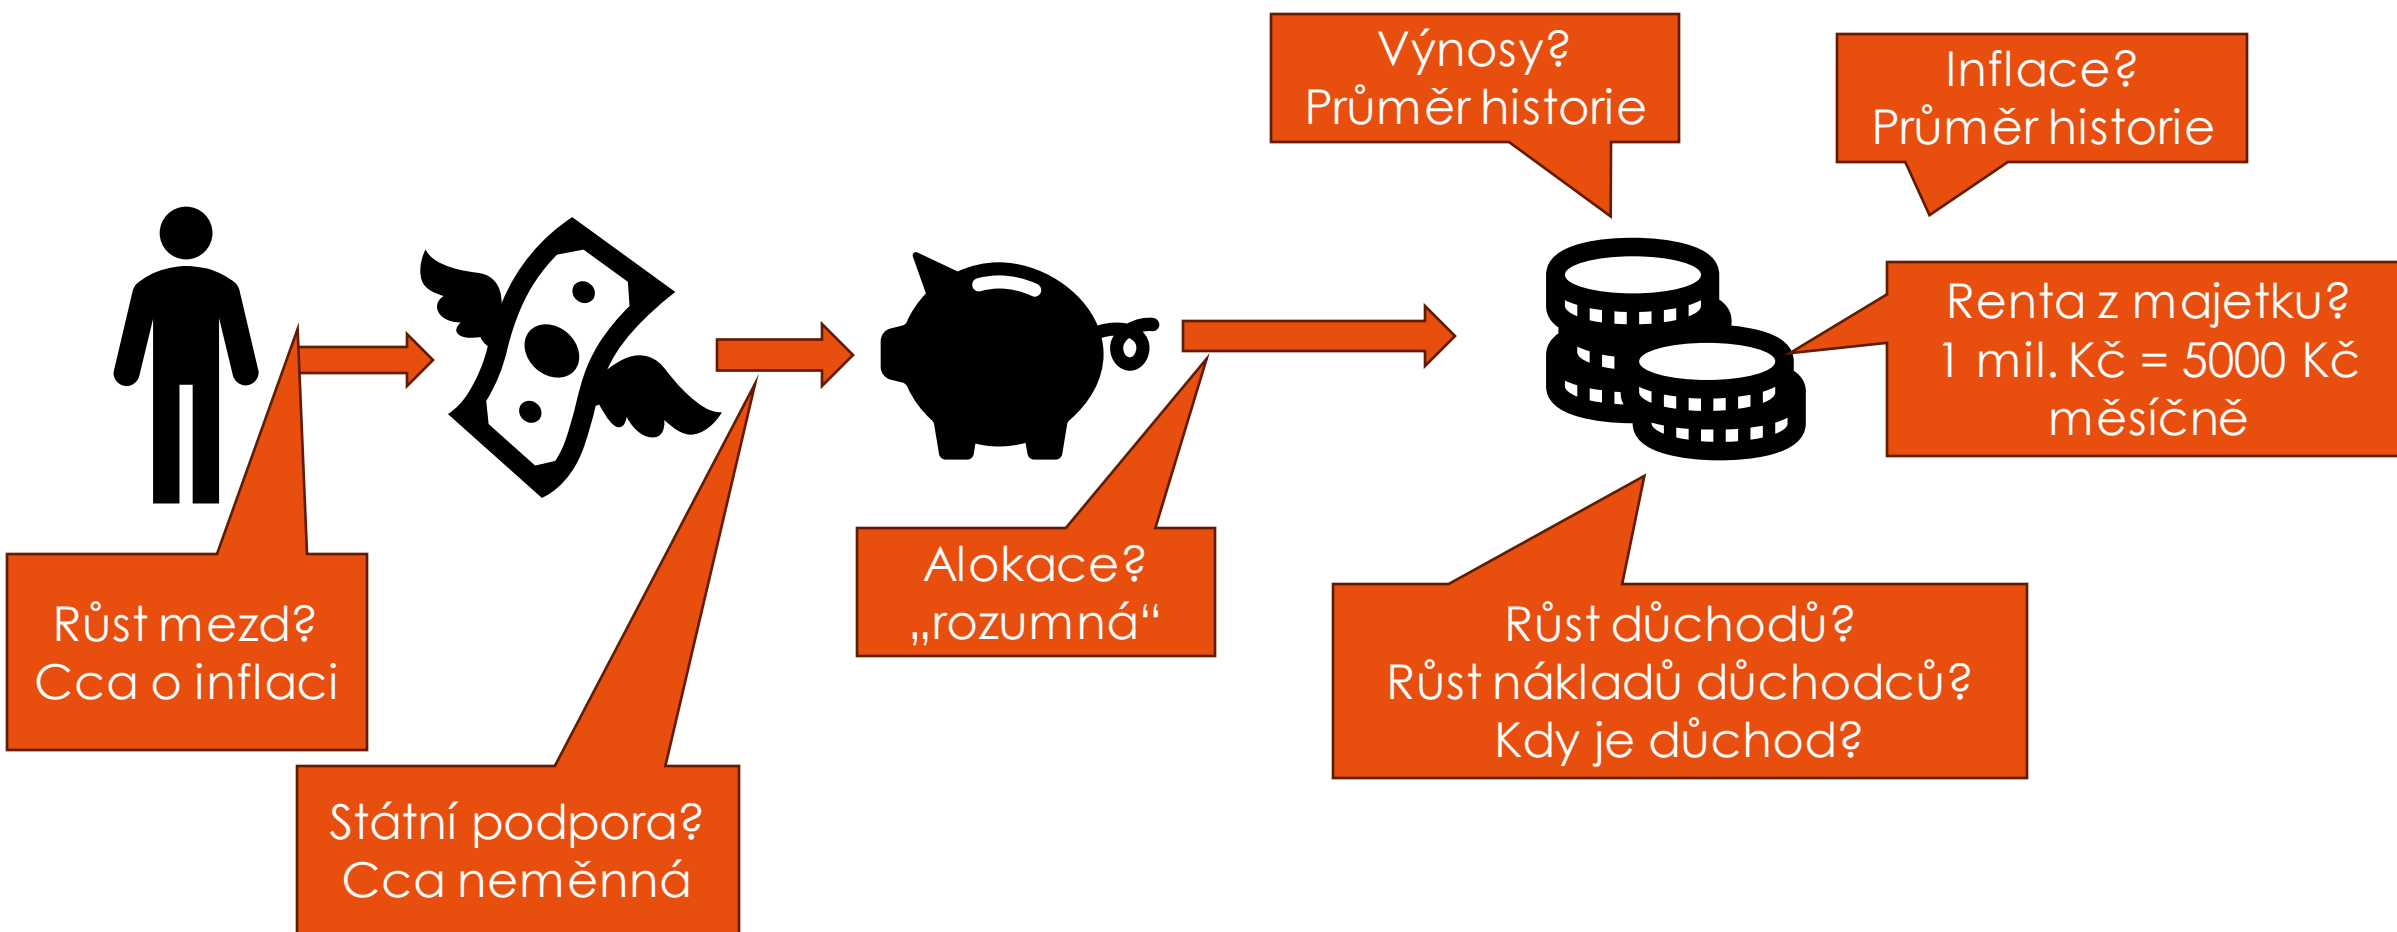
Výnosy?
Průměr historie

Inflace?
Průměr historie

Renta z majetku?
1 mil. Kč = 5000 Kč měsíčně

Růst mezd?
Cca o inflaci

Státní podpora?
Cca neměnná

Alokace?
„rozumná“

Růst důchodů?
Růst nákladů důchodců?
Kdy je důchod?